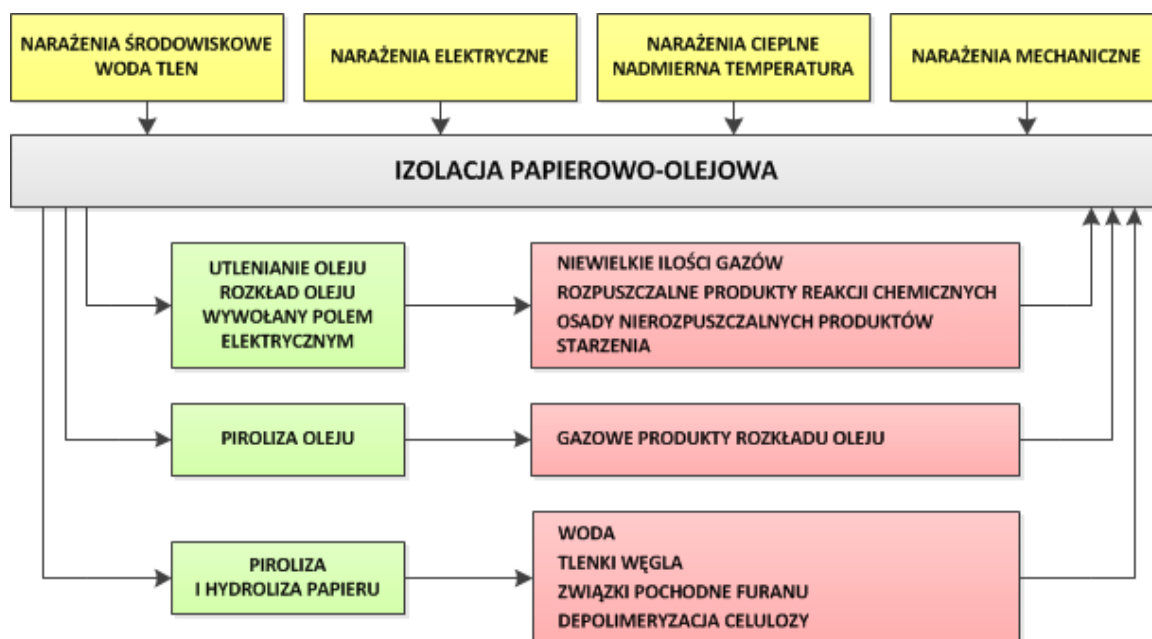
NARAŻENIA ŚRODOWISKOWE WODA TLEN

NARAŻENIA ELEKTRYCZNE

NARAŻENIA CIEPLNE NADMIERNA TEMPERATURA

NARAŻENIA MECHANICZNE

IZOLACJA PAPIEROWO-OLEJOWA

UTLENIANIE OLEJU ROZKŁAD OLEJU WYWOŁANY POLEM ELEKTRYCZNYM

NIEWIELKIE ILOŚCI GAZÓW
ROZPUSZCZALNE PRODUKTY REAKCJI CHEMICZNYCH
OSADY NIEROZPUSZCZALNYCH PRODUKTÓW STARZENIA

PIROLIZA OLEJU

GAZOWE PRODUKTY ROZKŁADU OLEJU

PIROLIZA I HYDROLIZA PAPIERU

WODA
TLENKI WĘGLA
ZWIĄZKI POCHODNE FURANU
DEPOLIMERYZACJA CELULOZY